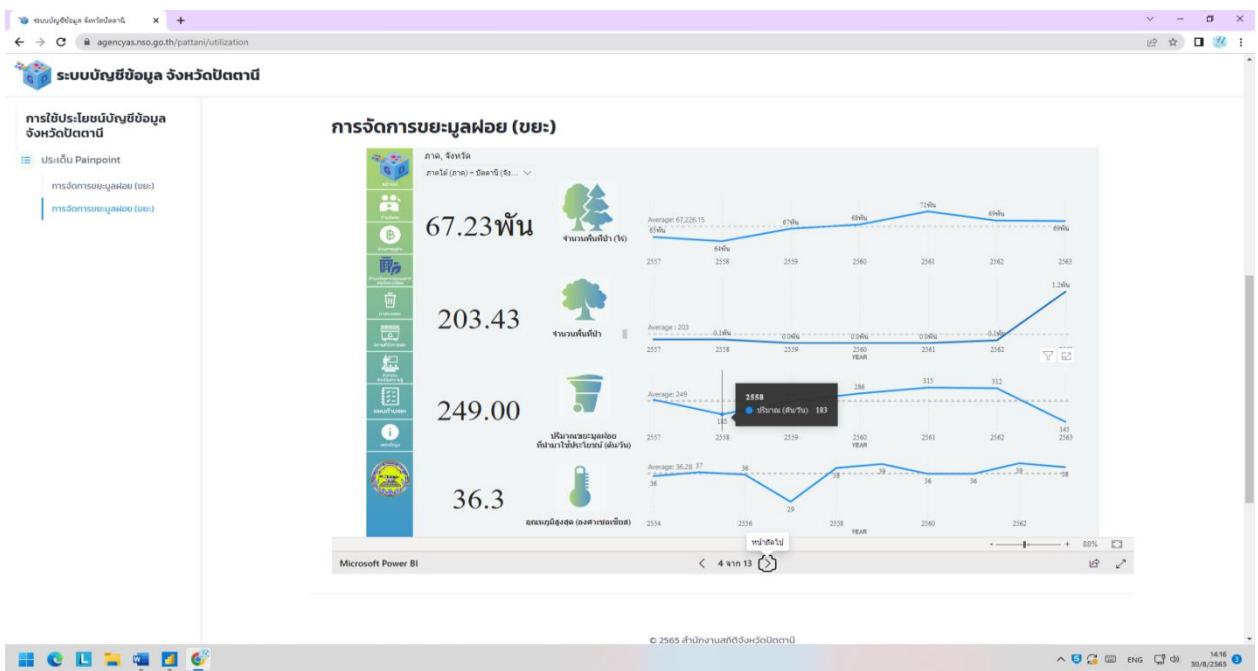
ระบบบัญชีข้อมูล จังหวัดปัตตานี ×

agencyas.nso.go.th/pattani/utilization

ระบบบัญชีข้อมูล จังหวัดปัตตานี

การใช้ประโยชน์บัญชีข้อมูล จังหวัดปัตตานี

ประเด็น Painpoint

การจัดการขยะมูลฝอย (ขยะ)

การจัดการขยะมูลฝอย (ขยะ)

การจัดการขยะมูลฝอย (ขยะ)

ภาค, จังหวัด

ภาคใต้ (ภาค) + ปัตตานี (จัง...

67.23พัน

จำนวนพื้นที่ป่า (ไร่)

Average: 67,226.15

65พัน 64พัน 67พัน 68พัน 71พัน 69พัน 69พัน

2557 2558 2559 2560 2561 2562 2563

203.43

จำนวนพื้นที่ป่า

Average : 203

0.1พัน 0.0พัน 0.0พัน 0.0พัน 0.1พัน 1.2พัน

2557 2558 2559 2560 2561 2562

YEAR

249.00

ปริมาณขยะมูลฝอยที่นำมาใช้ประโยชน์ (ตัน/วัน)

Average: 249

183 286 315 312 145

2558

ปริมาณ (ตัน/วัน) 183

2557 2558 2559 2560 2561 2562 2563

YEAR

36.3

อุณหภูมิสูงสุด (องศาเซลเซียส)

Average: 36.28 37 36 36 29 38 38 36 36 38 38

2554 2556 2558 2560 2562

YEAR

80%

หน้าถัดไป

Microsoft Power BI

4 จาก 13

© 2565 สำนักงานสถิติจังหวัดปัตตานี

ENG 14:16 30/8/2565